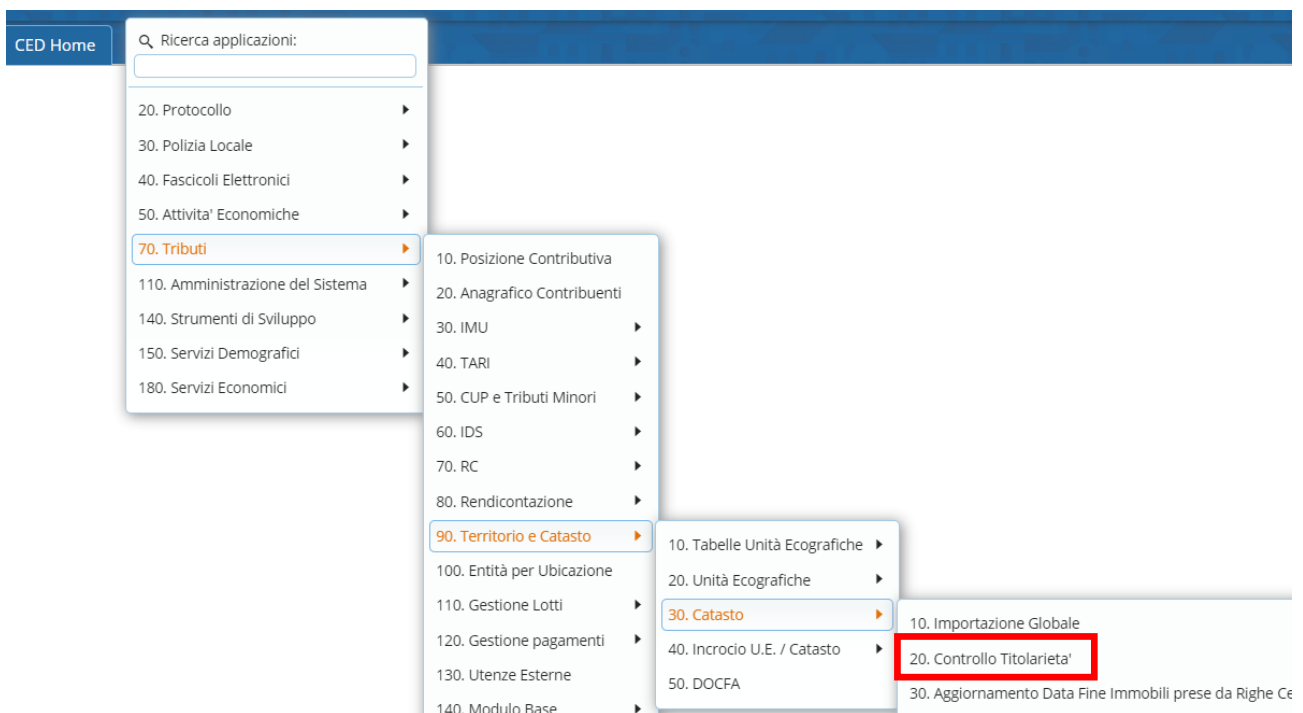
CED Home

Ricerca applicazioni:

20. Protocollo
30. Polizia Locale
40. Fascicoli Elettronici
50. Attivita' Economiche
70. Tributi
110. Amministrazione del Sistema
140. Strumenti di Sviluppo
150. Servizi Demografici
180. Servizi Economici

10. Posizione Contributiva
20. Anagrafico Contribuenti
30. IMU
40. TARI
50. CUP e Tributi Minori
60. IDS
70. RC
80. Rendicontazione
90. Territorio e Catasto
100. Entità per Ubicazione
110. Gestione Lotti
120. Gestione pagamenti
130. Utenze Esterne
140. Modulo Base

10. Tabelle Unità Ecografiche
20. Unità Ecografiche
30. Catasto
40. Incrocio U.E. / Catasto
50. DOCFA

10. Importazione Globale
20. Controllo Titolarieta'
30. Aggiornamento Data Fine Immobili prese da Righe Ce